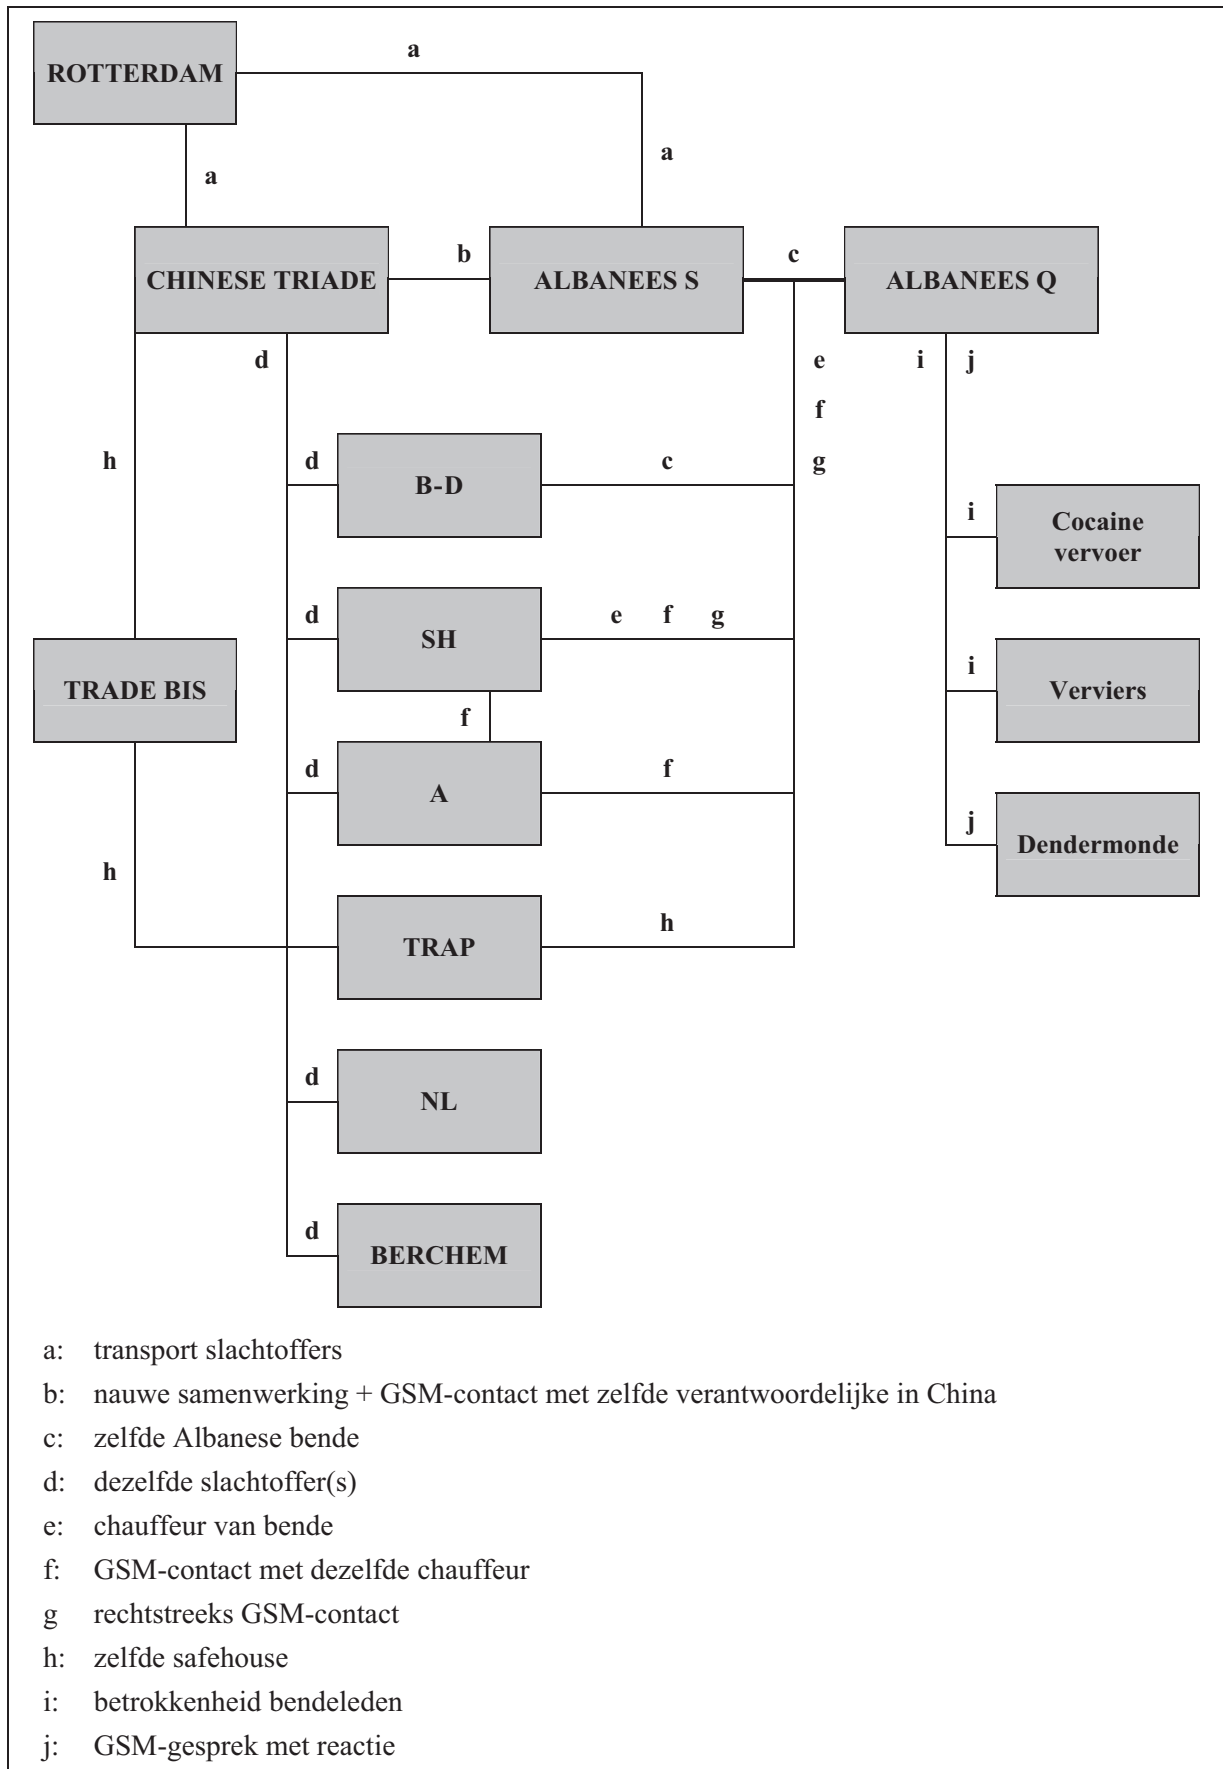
ROTTERDAM
a
a
a
CHINESE TRIADE
b
ALBANEES S
c
ALBANEES Q
d
e
f
g
i
j
h
d
B-D
c
i
Cocaine vervoer
d
SH
e f g
TRADE BIS
i
Verviers
f
d
A
f
j
Dendermonde
h
TRAP
h
d
NL
d
BERCHEM

a: transport slachtoffers
b: nauwe samenwerking + GSM-contact met zelfde verantwoordelijke in China
c: zelfde Albanese bende
d: dezelfde slachtoffer(s)
e: chauffeur van bende
f: GSM-contact met dezelfde chauffeur
g rechtstreeks GSM-contact
h: zelfde safehouse
i: betrokkenheid bendeleden
j: GSM-gesprek met reactie